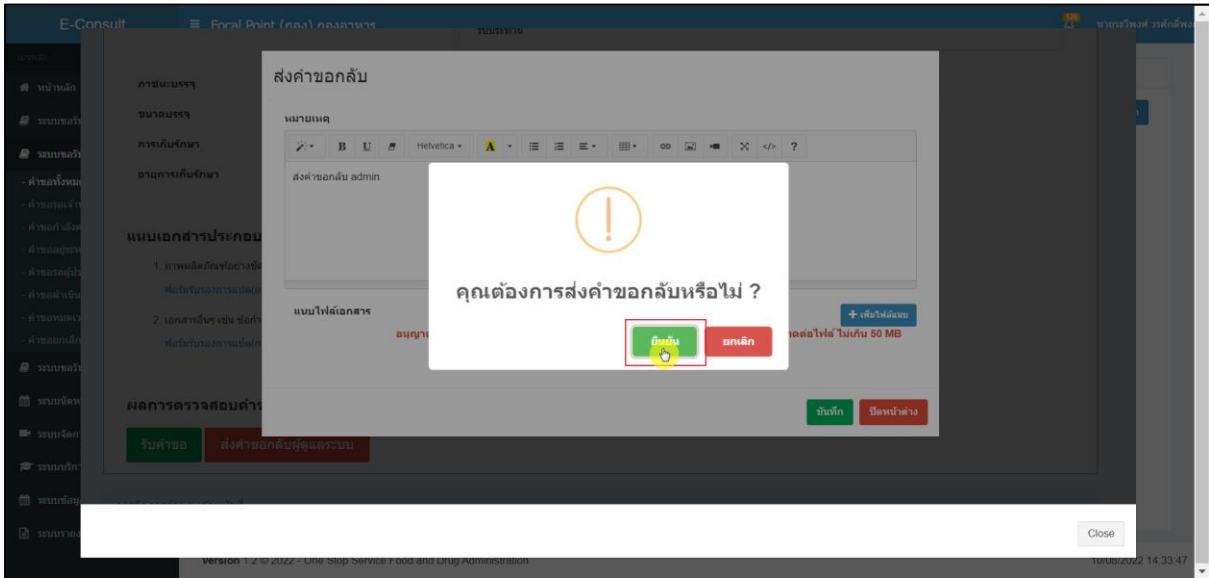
E-Consult

≡ Focal Point (กอง) กองอาหาร

หน้าหลัก

ภาชนะบรรจุ

ขนาดบรรจุ

การเก็บรักษา

อายุการเก็บรักษา

แนบเอกสารประกอบ

1. ภาพผลิตภัณฑ์อย่างชัด

2. เอกสารอื่นๆ เช่น ข้อกำ

ผลการตรวจสอบคำร

รับคำขอ

ส่งคำขอกลับผู้ดูแลระบบ

ส่งคำขอกลับ

หมายเหตุ

Helvetica

ส่งคำขอกลับ admin

แนบไฟล์เอกสาร

อนุญา

+ เพิ่มไฟล์แนบ

ดต่อไฟล์ ไม่เกิน 50 MB

บันทึก

ปิดหน้าต่าง

คุณต้องการส่งคำขอกลับหรือไม่ ?

ยืนยัน

ยกเลิก

Close

Version 1.2 © 2022 - One Stop Service Food and Drug Administration

10/08/2022 14:33:47